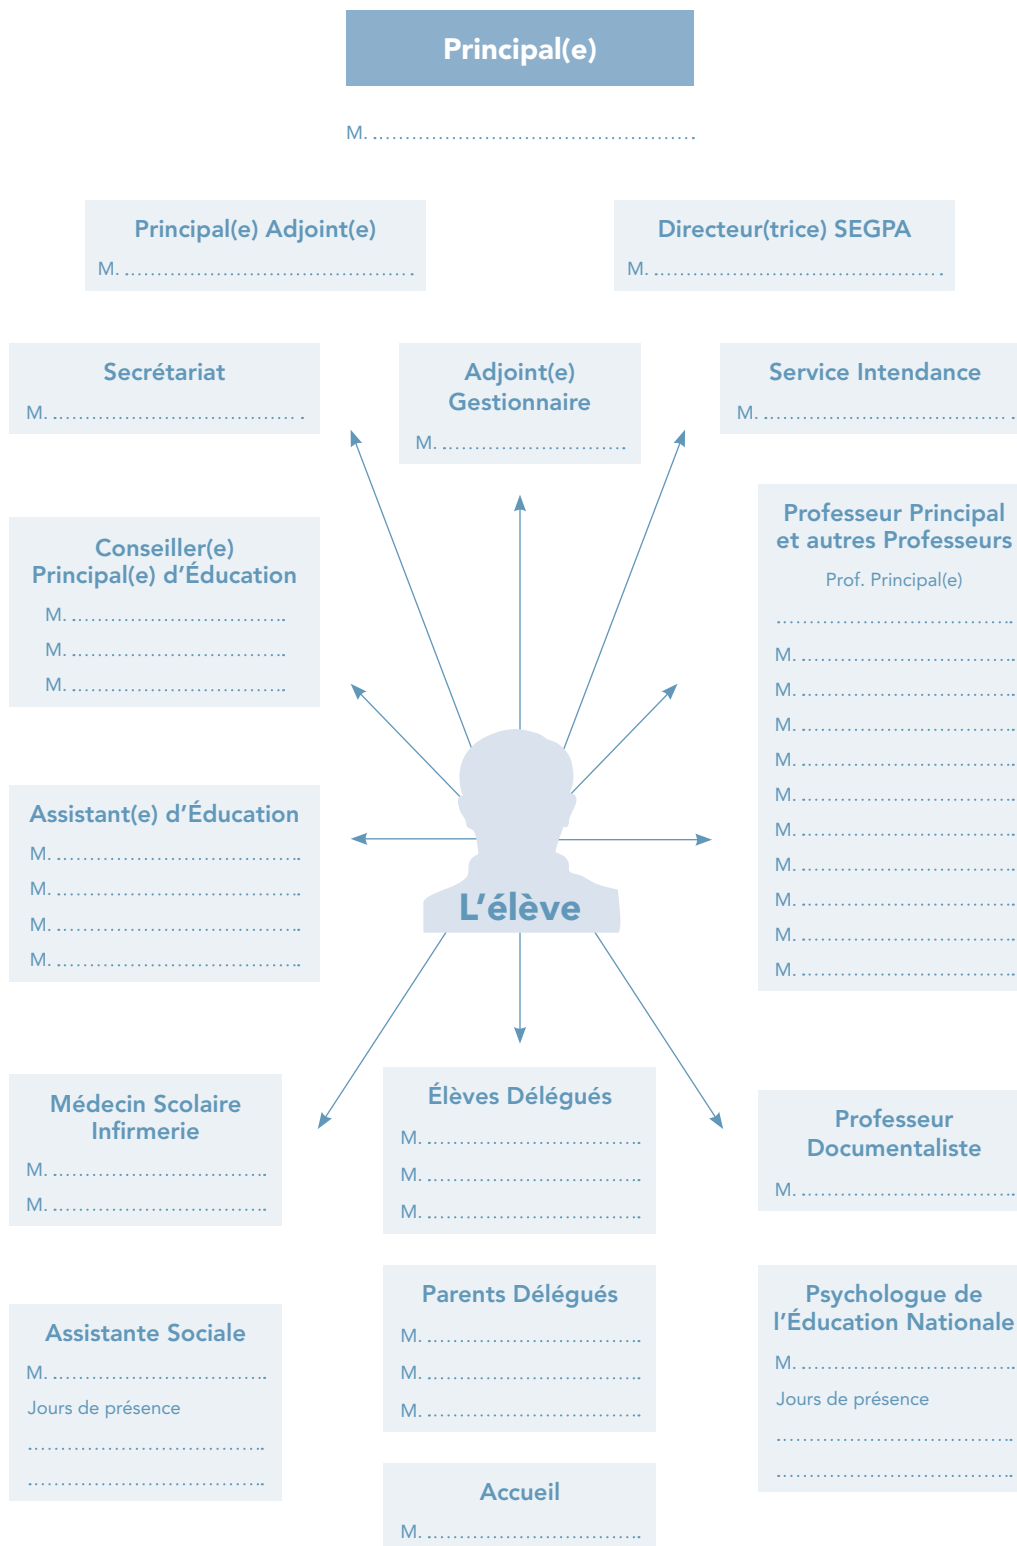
Principal(e)

M. ..........................................................

Principal(e) Adjoint(e)
M. ..............................................

Directeur(trice) SEGPA
M. ..............................................

Secrétariat
M. ...........................................

Adjoint(e) Gestionnaire
M. ..............................

Service Intendance
M. ...........................................

Professeur Principal et autres Professeurs
Prof. Principal(e)
....................................
M. ...................................
M. ...................................
M. ...................................
M. ...................................
M. ...................................
M. ...................................
M. ...................................
M. ...................................
M. ...................................
M. ...................................

Conseiller(e) Principal(e) d'Éducation
M. ..................................
M. ..................................
M. ..................................

Assistant(e) d'Éducation
M. ..................................
M. ..................................
M. ..................................
M. ..................................

L'élève

Médecin Scolaire Infirmerie
M. ..................................
M. ..................................

Élèves Délégués
M. ..................................
M. ..................................
M. ..................................

Professeur Documentaliste
M. ..................................

Assistante Sociale
M. ..................................
Jours de présence
....................................
....................................

Parents Délégués
M. ..................................
M. ..................................
M. ..................................

Psychologue de l'Éducation Nationale
M. ..................................
Jours de présence
....................................
....................................

Accueil
M. ..................................